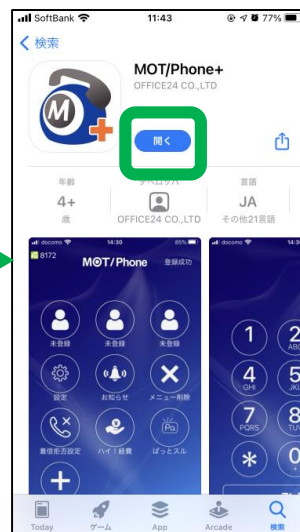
SoftBank 11:43 77%

< 検索

MOT/Phone+
OFFICE24 CO.,LTD

開く

年齢
4+
歳

デベロッパ
OFFICE24 CO.,LTD

言語
JA
その他21言語

docomo 14:30 85%
8172
MOT/Phone 登録成功

未登録 未登録 未登録
設定 お知らせ メニュー削除
着信拒否設定 ハイ！経費 ぱっとスル

docomo 14:30
1
4 GHI
7 PQRS
*

Today ゲーム App Arcade 検索